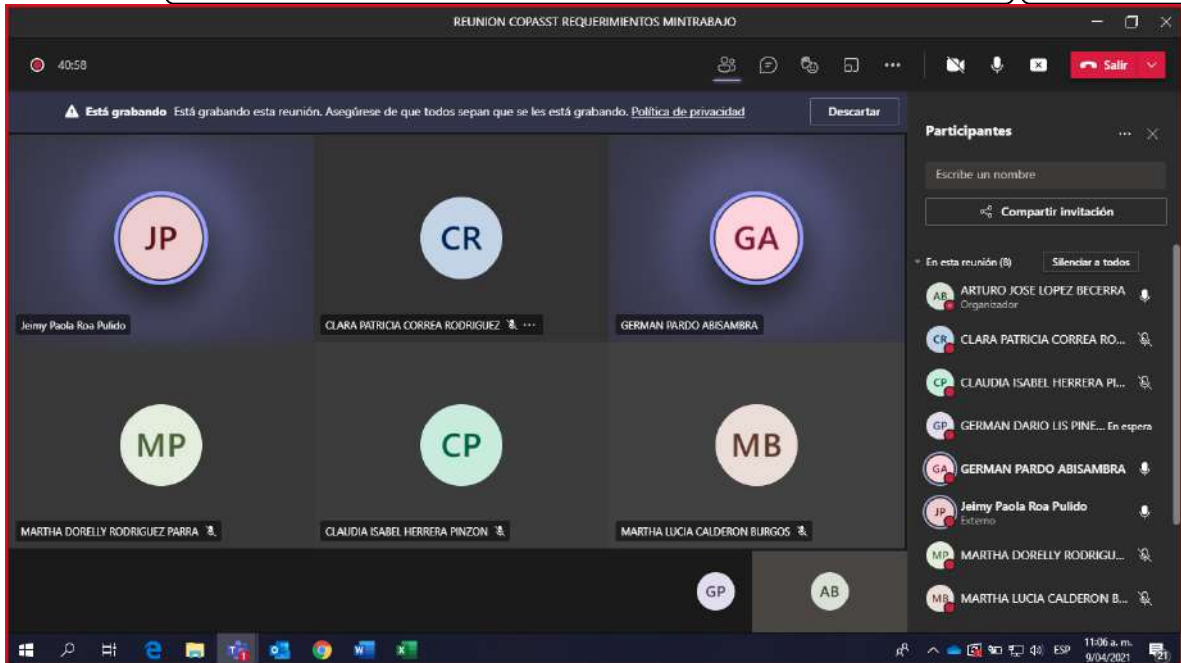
REUNION COPASST REQUERIMIENTOS MINTRABAJO

40:58

Salir

Está grabando Está grabando esta reunión. Asegúrese de que todos sepan que se les está grabando. Política de privacidad

Descartar

JP
Jeimy Paola Roa Pulido

CR
CLARA PATRICIA CORREA RODRIGUEZ

GA
GERMAN PARDO ABISAMBRA

MP
MARTHA DORELLY RODRIGUEZ PARRA

CP
CLAUDIA ISABEL HERRERA PINZON

MB
MARTHA LUCIA CALDERON BURGOS

GP

AB

Participantes

Escribe un nombre

Compartir invitación

En esta reunión (8)

Silenciar a todos

AB ARTURO JOSE LOPEZ BECERRA
Organizador

CR CLARA PATRICIA CORREA RO...

CP CLAUDIA ISABEL HERRERA PI...

GP GERMAN DARIO LIS PINE... En espera

GA GERMAN PARDO ABISAMBRA

JP Jeimy Paola Roa Pulido
Externo

MP MARTHA DORELLY RODRIGU...

MB MARTHA LUCIA CALDERON B...

ESP

11:06 a. m.
9/04/2021

21